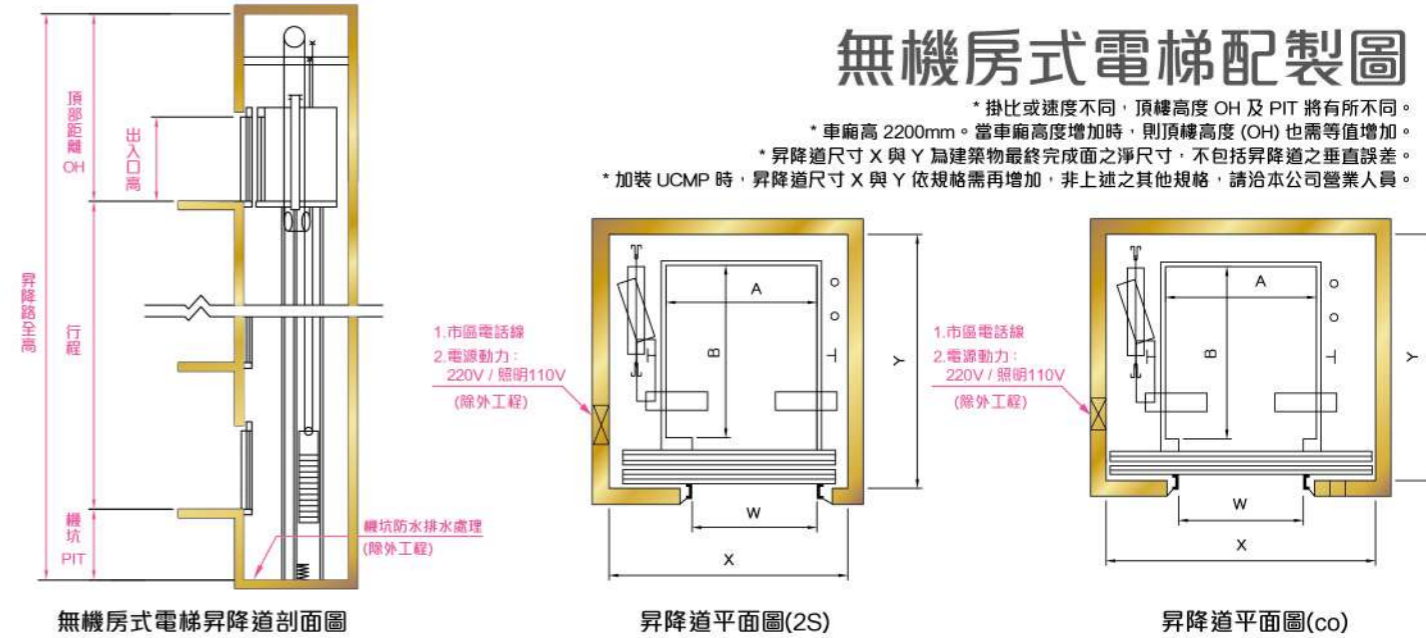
無機房式電梯配製圖

* 掛比或速度不同，頂樓高度 OH 及 PIT 將有所不同。
* 車廂高 2200mm。當車廂高度增加時，則頂樓高度 (OH) 也需等值增加。
* 昇降道尺寸 X 與 Y 為建築物最終完成面之淨尺寸，不包括昇降道之垂直誤差。
* 加裝 UCMP 時，昇降道尺寸 X 與 Y 依規格需再增加，非上述之其他規格，請洽本公司營業人員。

頂部距離 OH
出入口高
昇降路全高
行程
機坑 PIT
機坑防水排水處理 (除外工程)

無機房式電梯昇降道剖面圖

1.市區電話線
2.電源動力：220V / 照明110V
(除外工程)
A
B
Y
W
X

昇降道平面圖(2S)

1.市區電話線
2.電源動力：220V / 照明110V
(除外工程)
A
B
Y
W
X

昇降道平面圖(co)